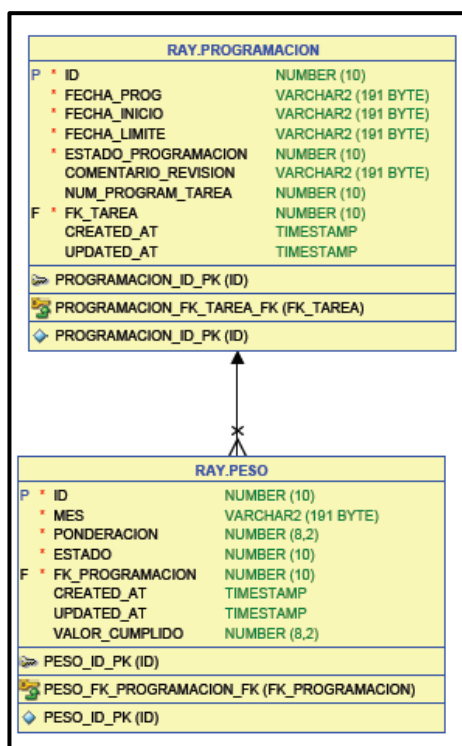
RAY.PROGRAMACION

| | | | |
|---|---|---|---|
| P | * | ID | NUMBER (10) |
| | * | FECHA_PROG | VARCHAR2 (191 BYTE) |
| | * | FECHA_INICIO | VARCHAR2 (191 BYTE) |
| | * | FECHA_LIMITE | VARCHAR2 (191 BYTE) |
| | * | ESTADO_PROGRAMACION | NUMBER (10) |
| | | COMENTARIO_REVISION | VARCHAR2 (191 BYTE) |
| | | NUM_PROGRAM_TAREA | NUMBER (10) |
| F | * | FK_TAREA | NUMBER (10) |
| | | CREATED_AT | TIMESTAMP |
| | | UPDATED_AT | TIMESTAMP |

PROGRAMACION_ID_PK (ID)

PROGRAMACION_FK_TAREA_FK (FK_TAREA)

PROGRAMACION_ID_PK (ID)

RAY.PESO

| | | | |
|---|---|---|---|
| P | * | ID | NUMBER (10) |
| | * | MES | VARCHAR2 (191 BYTE) |
| | * | PONDERACION | NUMBER (8,2) |
| | * | ESTADO | NUMBER (10) |
| F | * | FK_PROGRAMACION | NUMBER (10) |
| | | CREATED_AT | TIMESTAMP |
| | | UPDATED_AT | TIMESTAMP |
| | | VALOR_CUMPLIDO | NUMBER (8,2) |

PESO_ID_PK (ID)

PESO_FK_PROGRAMACION_FK (FK_PROGRAMACION)

PESO_ID_PK (ID)